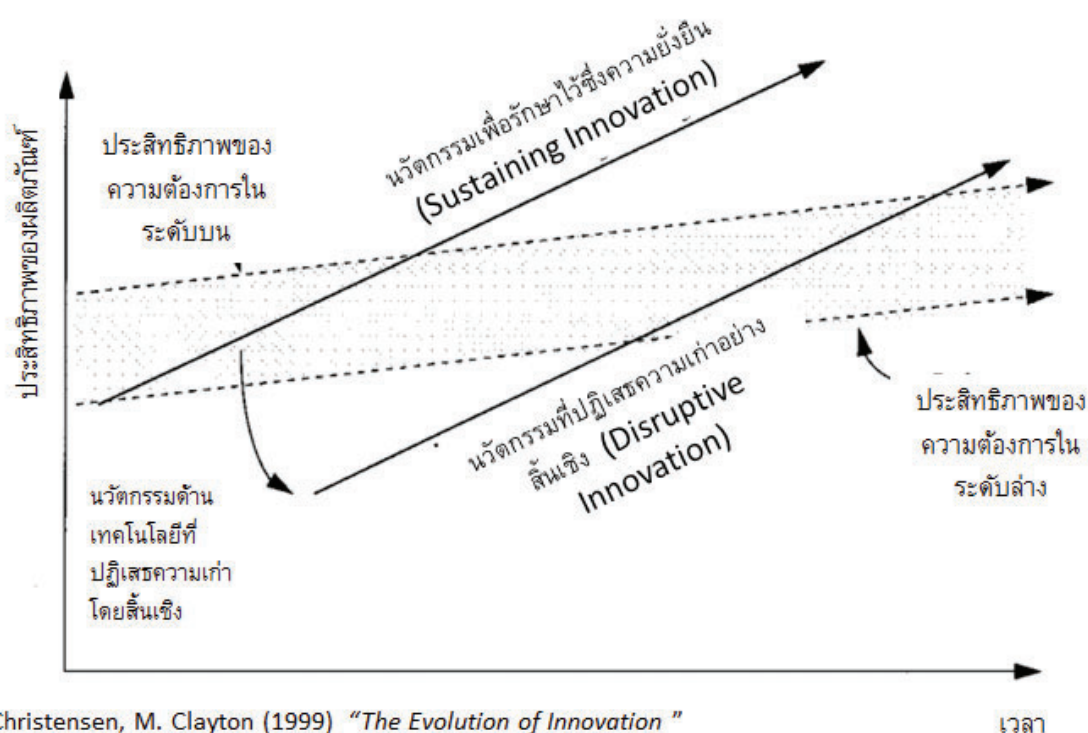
ประสิทธิภาพของผลิตภัณฑ์

ประสิทธิภาพของความต้องการในระดับบน

นวัตกรรมเพื่อรักษาไว้ซึ่งความยั่งยืน (Sustaining Innovation)

นวัตกรรมที่ปฏิเสธความเก่าอย่างสิ้นเชิง (Disruptive Innovation)

ประสิทธิภาพของความต้องการในระดับล่าง

นวัตกรรมด้านเทคโนโลยีที่ปฏิเสธความเก่าโดยสิ้นเชิง

Christensen, M. Clayton (1999) "The Evolution of Innovation "

เวลา